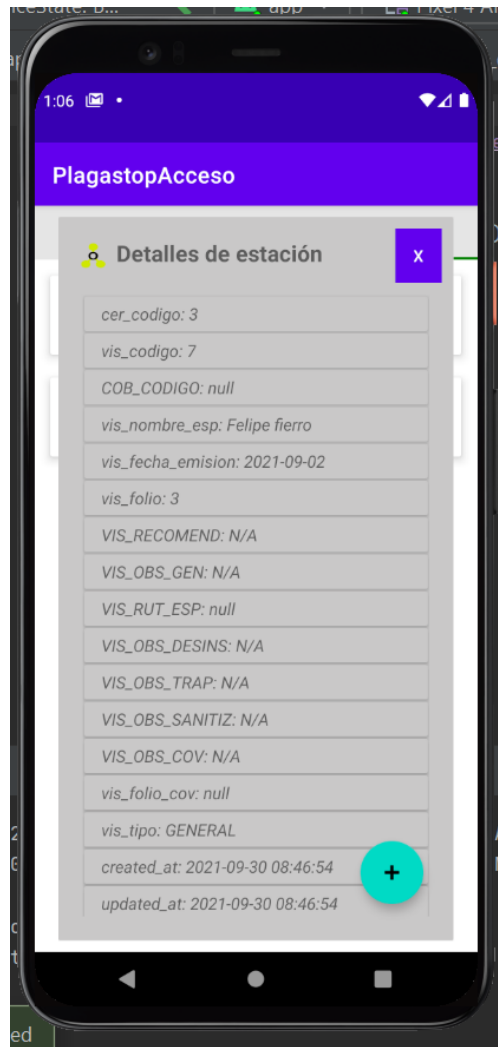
1:06

PlagastopAcceso

Detalles de estación

X

cer_codigo: 3

vis_codigo: 7

COB_CODIGO: null

vis_nombre_esp: Felipe fierro

vis_fecha_emision: 2021-09-02

vis_folio: 3

VIS_RECOMEND: N/A

VIS_OBS_GEN: N/A

VIS_RUT_ESP: null

VIS_OBS_DESINS: N/A

VIS_OBS_TRAP: N/A

VIS_OBS_SANITIZ: N/A

VIS_OBS_COV: N/A

vis_folio_cov: null

vis_tipo: GENERAL

created_at: 2021-09-30 08:46:54

updated_at: 2021-09-30 08:46:54

+